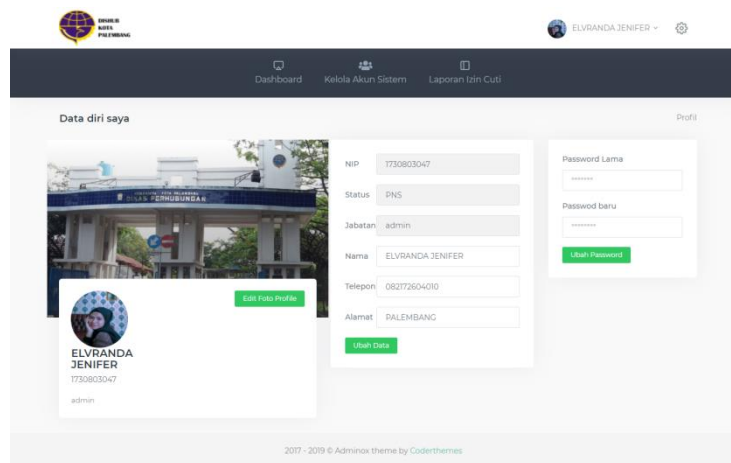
DISHUB KOTA PALEMBANG

ELVRANDA JENIFER

Dashboard Kelola Akun Sistem Laporan Izin Cuti

Data diri saya

Profil

DINAS PERHUBUNGAN

Edit Foto Profile

ELVRANDA JENIFER
1730803047
admin

NIP 1730803047
Status PNS
Jabatan admin
Nama ELVRANDA JENIFER
Telepon 082172604010
Alamat PALEMBANG

Ubah Data

Password Lama
••••••••
Passwod baru
••••••••
Ubah Password

2017 - 2019 © Adminox theme by Coderthemes